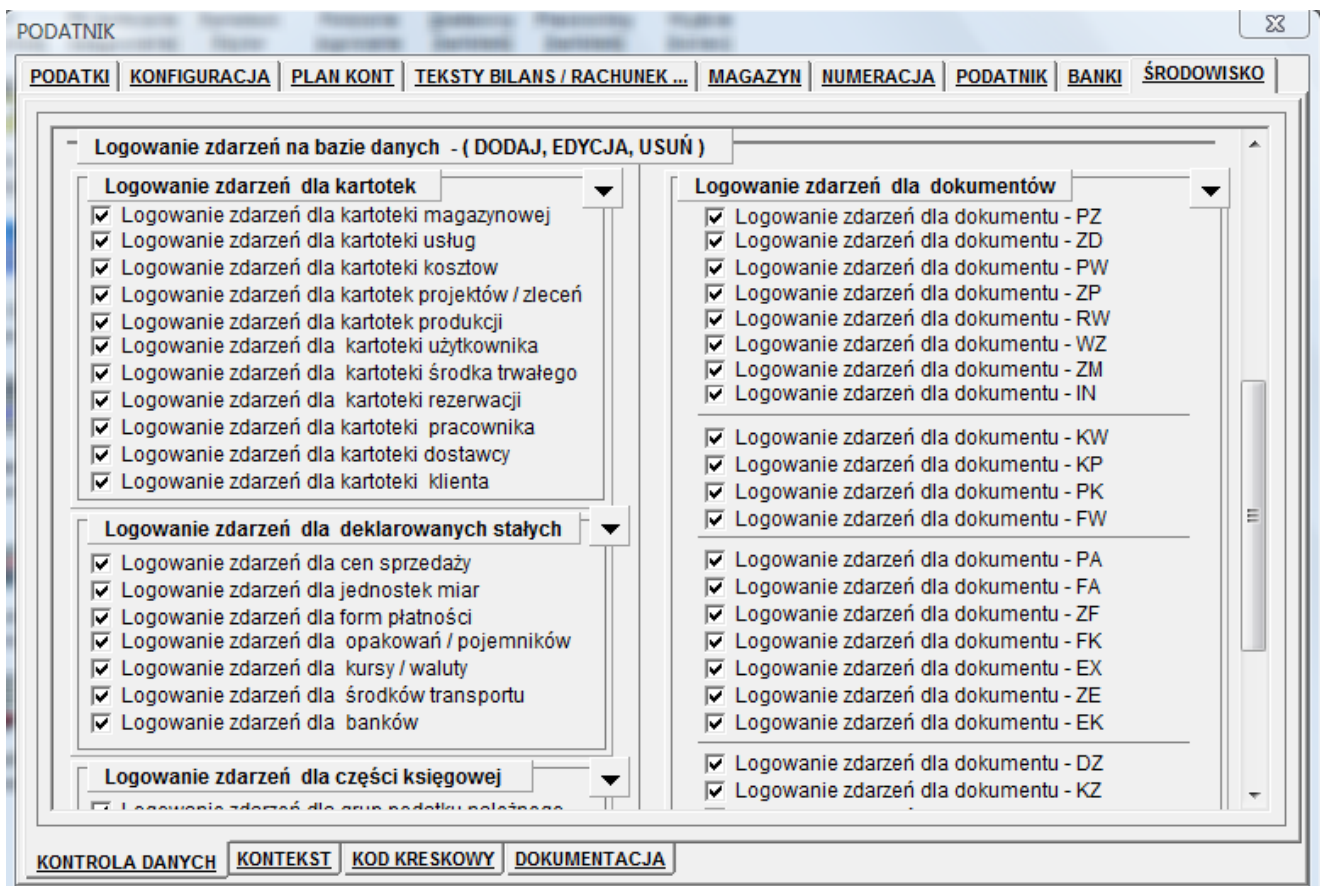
PODATNIK

PODATKI | KONFIGURACJA | PLAN KONT | TEKSTY BILANS / RACHUNEK ... | MAGAZYN | NUMERACJA | PODATNIK | BANKI | ŚRODOWISKO

Logowanie zdarzeń na bazie danych - ( DODAJ, EDYCJA, USUŃ )

Logowanie zdarzeń dla kartotek
Logowanie zdarzeń dla kartoteki magazynowej
Logowanie zdarzeń dla kartoteki usług
Logowanie zdarzeń dla kartoteki kosztow
Logowanie zdarzeń dla kartotek projektów / zleceń
Logowanie zdarzeń dla kartotek produkcji
Logowanie zdarzeń dla kartoteki użytkownika
Logowanie zdarzeń dla kartoteki środka trwałego
Logowanie zdarzeń dla kartoteki rezerwacji
Logowanie zdarzeń dla kartoteki pracownika
Logowanie zdarzeń dla kartoteki dostawcy
Logowanie zdarzeń dla kartoteki klienta

Logowanie zdarzeń dla deklarowanych stałych
Logowanie zdarzeń dla cen sprzedaży
Logowanie zdarzeń dla jednostek miar
Logowanie zdarzeń dla form płatności
Logowanie zdarzeń dla opakowań / pojemników
Logowanie zdarzeń dla kursy / waluty
Logowanie zdarzeń dla środków transportu
Logowanie zdarzeń dla banków

Logowanie zdarzeń dla części księgowej
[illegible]

Logowanie zdarzeń dla dokumentów
Logowanie zdarzeń dla dokumentu - PZ
Logowanie zdarzeń dla dokumentu - ZD
Logowanie zdarzeń dla dokumentu - PW
Logowanie zdarzeń dla dokumentu - ZP
Logowanie zdarzeń dla dokumentu - RW
Logowanie zdarzeń dla dokumentu - WZ
Logowanie zdarzeń dla dokumentu - ZM
Logowanie zdarzeń dla dokumentu - IN

Logowanie zdarzeń dla dokumentu - KW
Logowanie zdarzeń dla dokumentu - KP
Logowanie zdarzeń dla dokumentu - PK
Logowanie zdarzeń dla dokumentu - FW

Logowanie zdarzeń dla dokumentu - PA
Logowanie zdarzeń dla dokumentu - FA
Logowanie zdarzeń dla dokumentu - ZF
Logowanie zdarzeń dla dokumentu - FK
Logowanie zdarzeń dla dokumentu - EX
Logowanie zdarzeń dla dokumentu - ZE
Logowanie zdarzeń dla dokumentu - EK

Logowanie zdarzeń dla dokumentu - DZ
Logowanie zdarzeń dla dokumentu - KZ

KONTROLA DANYCH | KONTEKST | KOD KRESKOWY | DOKUMENTACJA